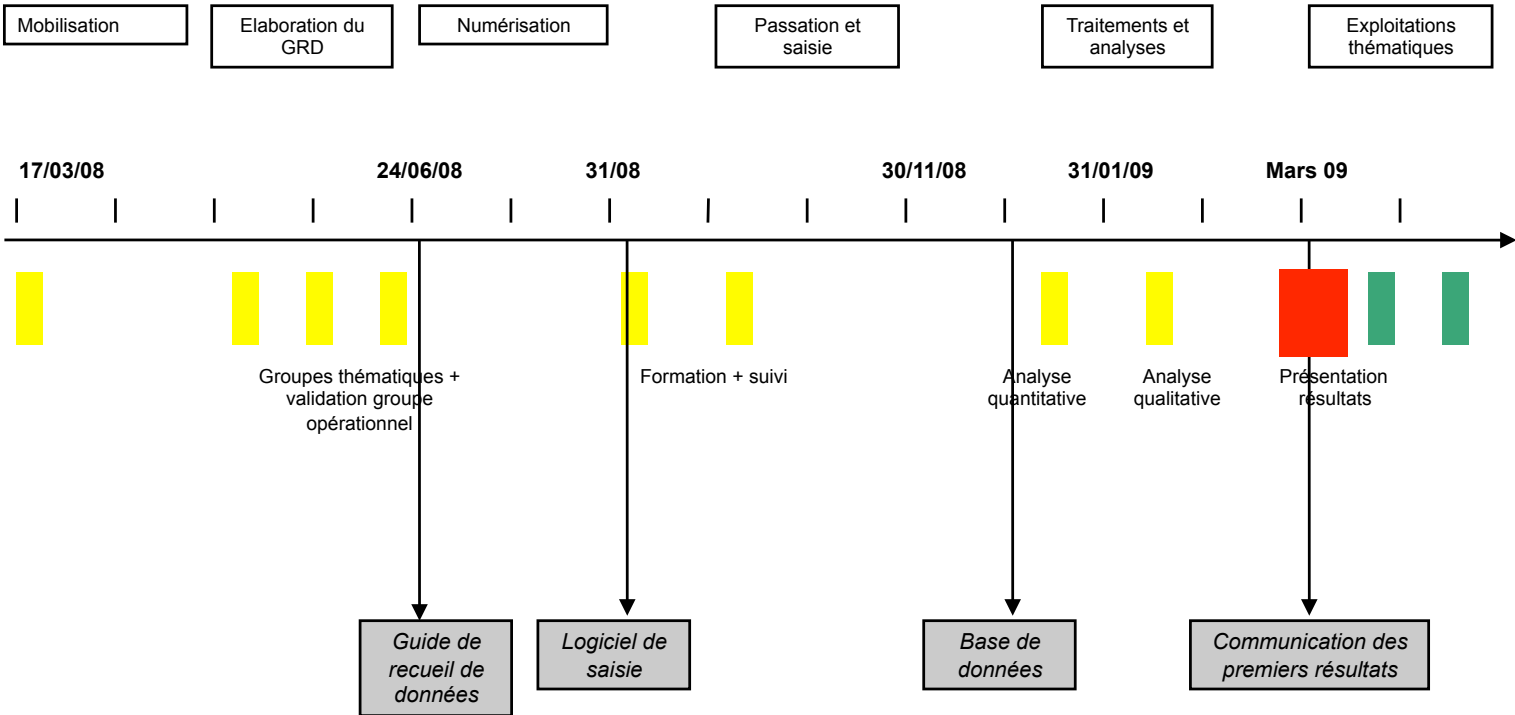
Mobilisation

Elaboration du GRD

Numérisation

Passation et saisie

Traitements et analyses

Exploitations thématiques

17/03/08

24/06/08

31/08

30/11/08

31/01/09

Mars 09

Groupes thématiques + validation groupe opérationnel

Formation + suivi

Analyse quantitative

Analyse qualitative

Présentation résultats

*Guide de recueil de données*

*Logiciel de saisie*

*Base de données*

*Communication des premiers résultats*